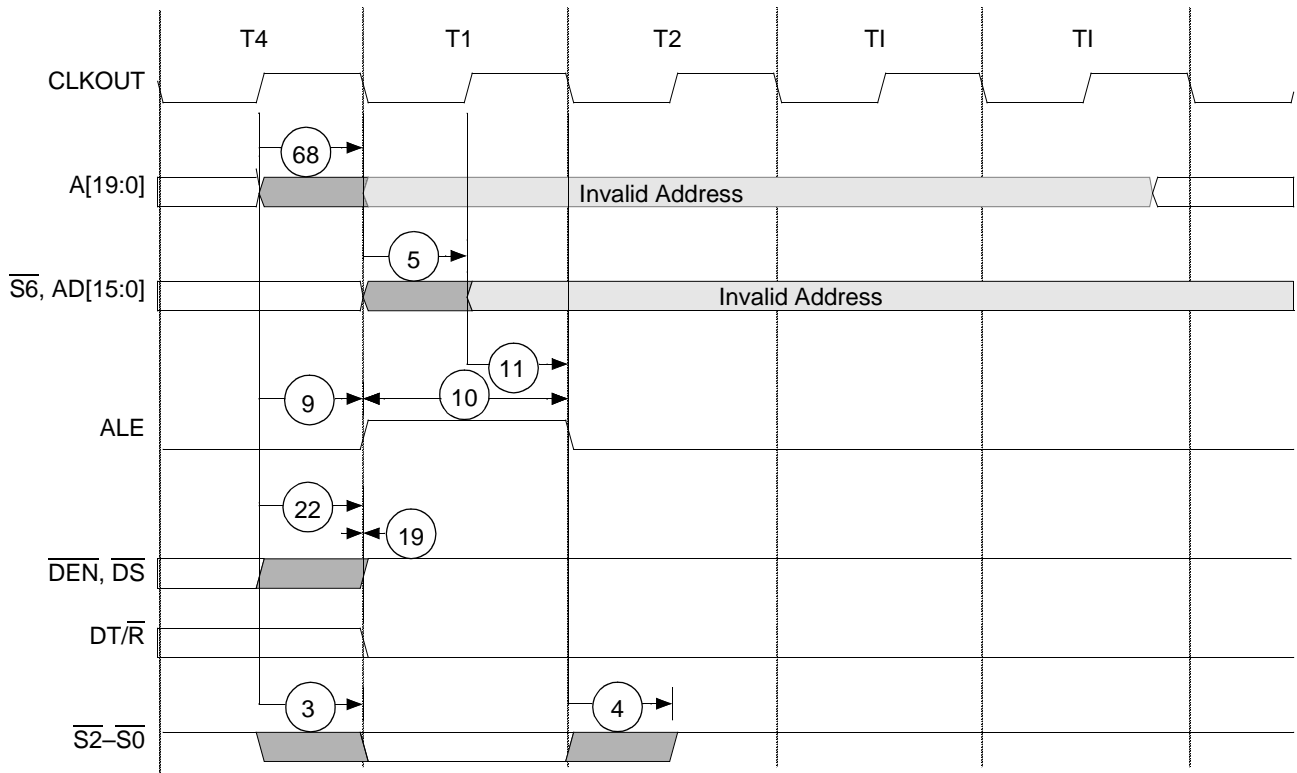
T4 T1 T2 TI TI

CLKOUT

68

A[19:0]

Invalid Address

5

$\overline{S6}$, AD[15:0]

Invalid Address

11

9

10

ALE

22

19

$\overline{DEN}$, $\overline{DS}$

DT/$\overline{R}$

3

4

$\overline{S2}$–$\overline{S0}$